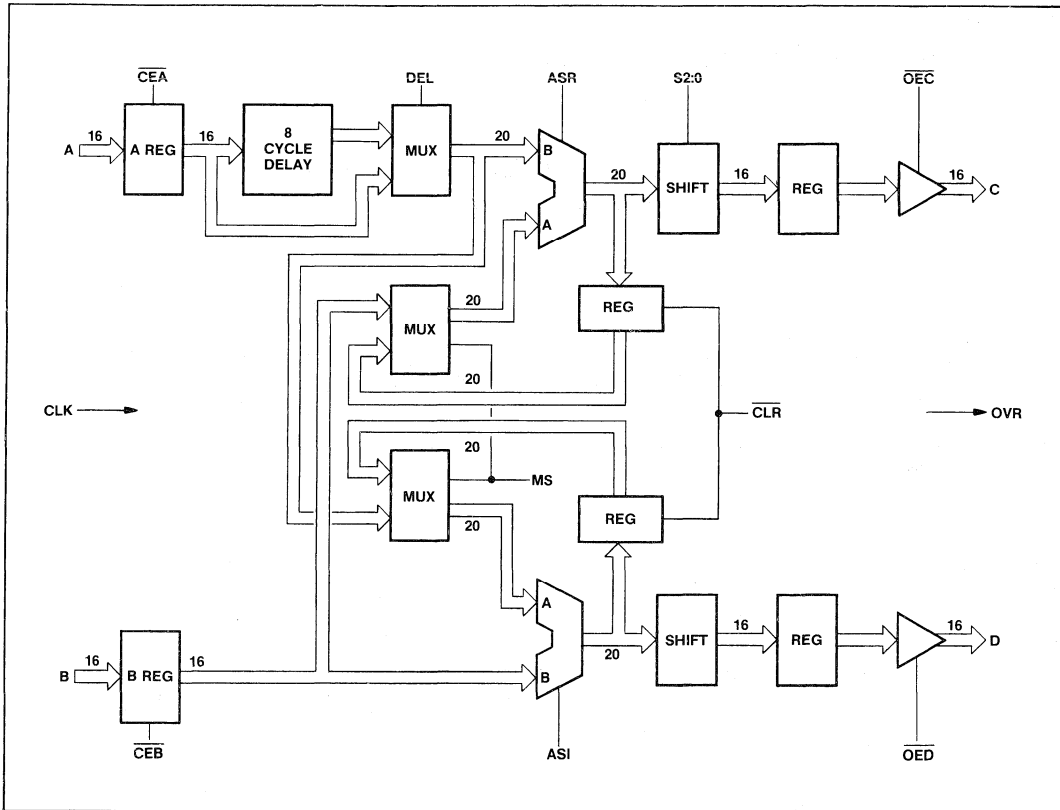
$\overline{CEA}$

DEL

ASR

S2:0

$\overline{OEC}$

16

A

A REG

16

8 CYCLE DELAY

MUX

20

B

A

20

SHIFT

16

REG

16

C

MUX

20

20

REG

CLK

$\overline{CLR}$

OVR

20

MUX

MS

20

REG

A

B

20

SHIFT

16

REG

16

D

16

B

B REG

16

$\overline{CEB}$

ASI

$\overline{OED}$